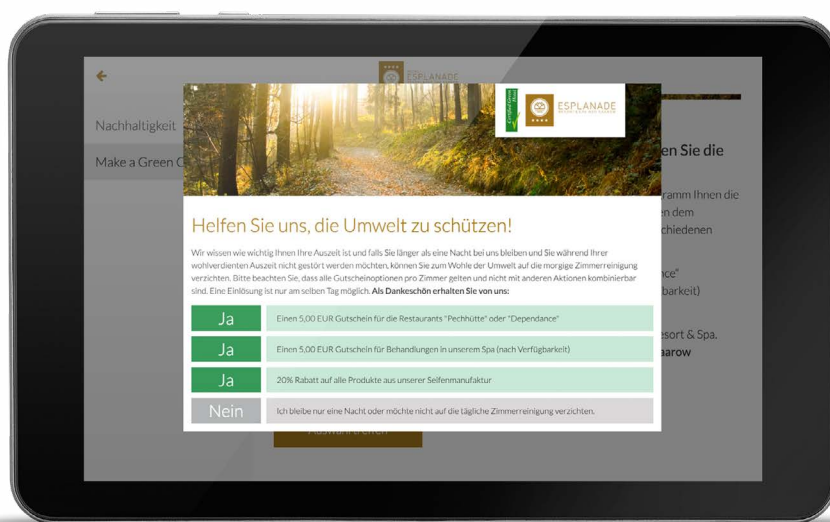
ESPLANADE

Nachhaltigkeit

Make a Green C

ESPLANADE

en Sie die

ramm Ihnen die
en dem
chiedenen

nce"
barkeit)

esort & Spa,
aarow

Helfen Sie uns, die Umwelt zu schützen!

Wir wissen wie wichtig Ihnen Ihre Auszeit ist und falls Sie länger als eine Nacht bei uns bleiben und Sie während Ihrer wohlverdienten Auszeit nicht gestört werden möchten, können Sie zum Wohle der Umwelt auf die morgige Zimmerreinigung verzichten. Bitte beachten Sie, dass alle Gutscheinoptionen pro Zimmer gelten und nicht mit anderen Aktionen kombinierbar sind. Eine Einlösung ist nur am selben Tag möglich. **Als Dankeschön erhalten Sie von uns:**

Ja — Einen 5,00 EUR Gutschein für die Restaurants "Pechhütte" oder "Dependance"

Ja — Einen 5,00 EUR Gutschein für Behandlungen in unserem Spa (nach Verfügbarkeit)

Ja — 20% Rabatt auf alle Produkte aus unserer Seifenmanufaktur

Nein — Ich bleibe nur eine Nacht oder möchte nicht auf die tägliche Zimmerreinigung verzichten.

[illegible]